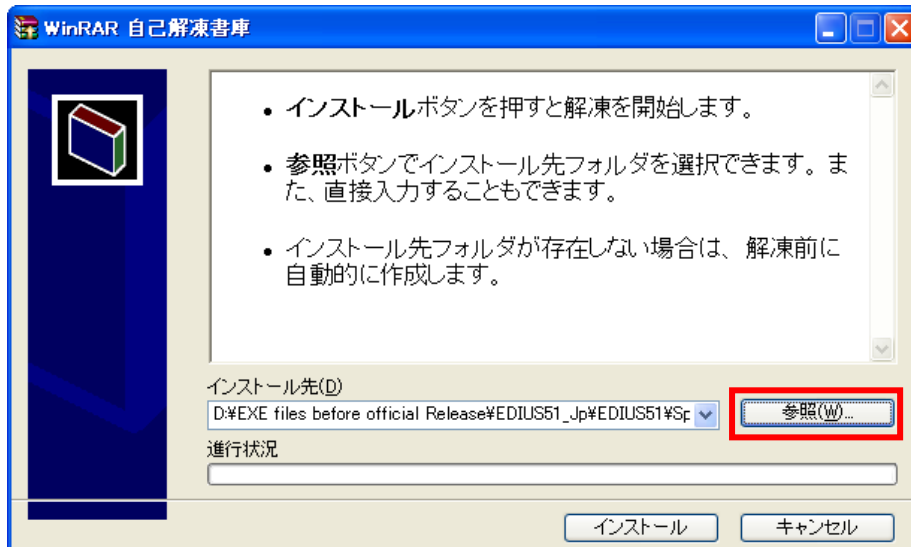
WinRAR 自己解凍書庫

• インストールボタンを押すと解凍を開始します。

• 参照ボタンでインストール先フォルダを選択できます。また、直接入力することもできます。

• インストール先フォルダが存在しない場合は、解凍前に自動的に作成します。

インストール先(D)

D:¥EXE files before official Release¥EDIUS51_Jp¥EDIUS51¥Sp

参照(W)...

進行状況

インストール

キャンセル